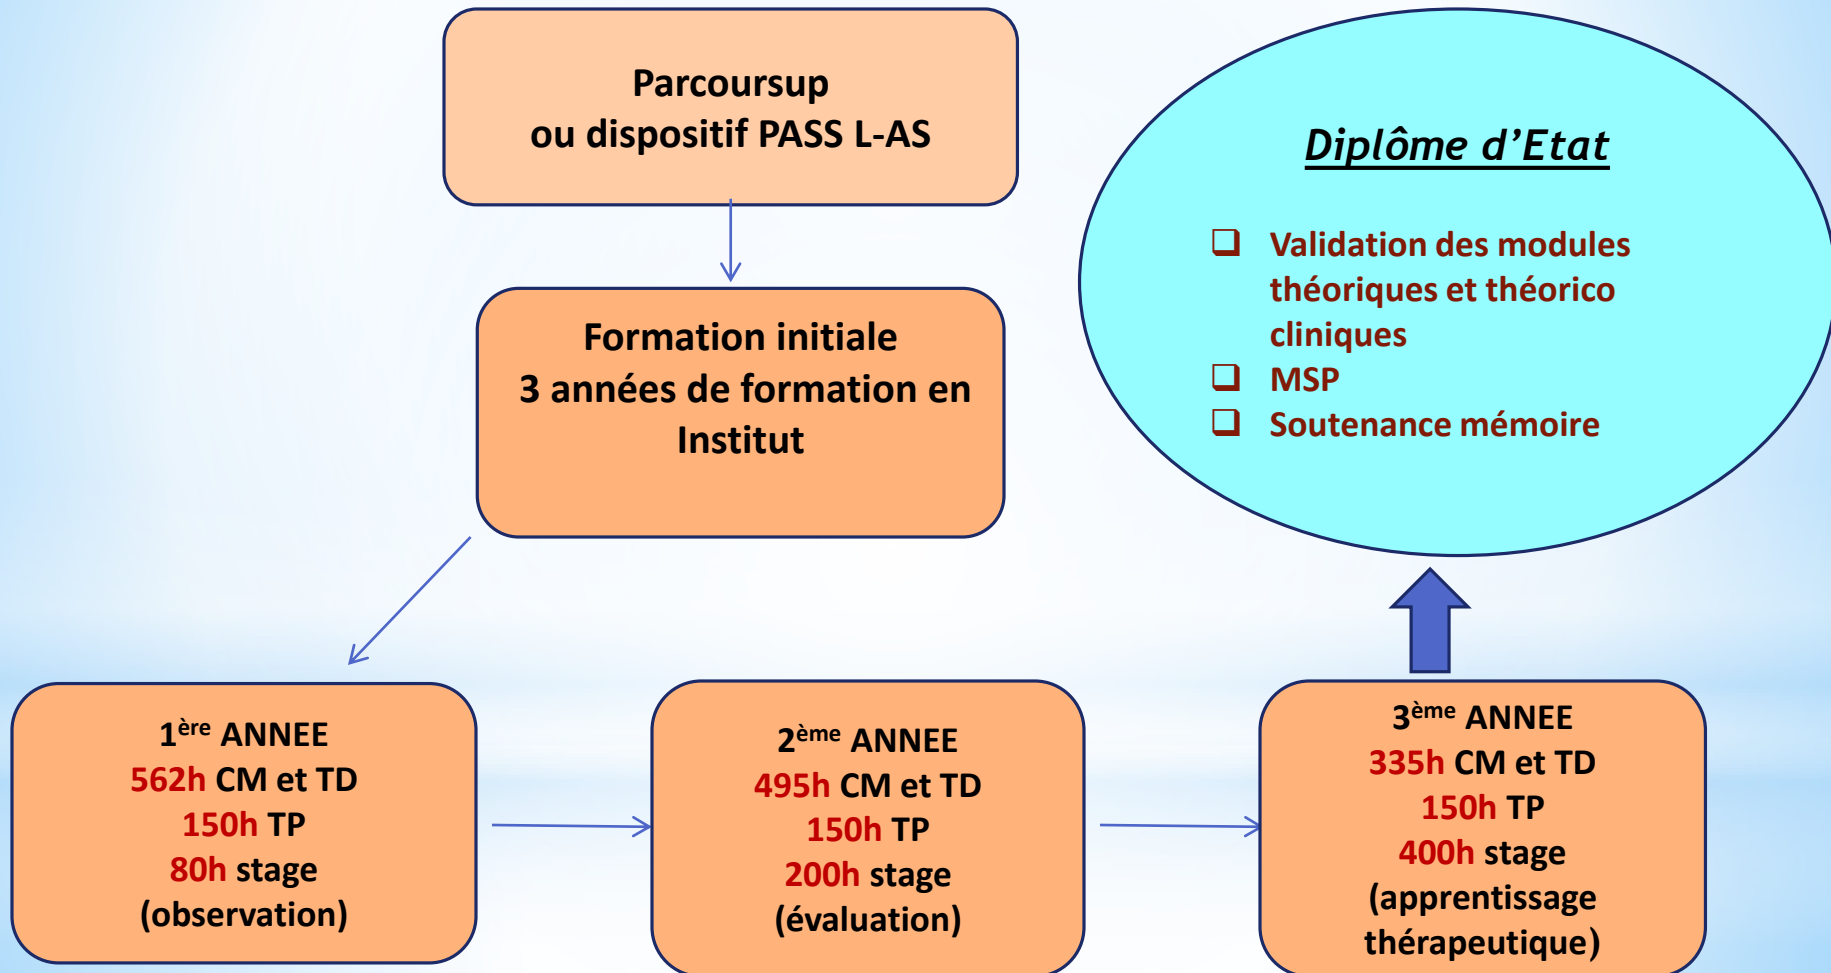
Parcoursup
ou dispositif PASS L-AS

Formation initiale
3 années de formation en Institut

Diplôme d'Etat

❑ Validation des modules théoriques et théorico cliniques
❑ MSP
❑ Soutenance mémoire

1$^{ère}$ ANNEE
562h CM et TD
150h TP
80h stage
(observation)

2$^{ème}$ ANNEE
495h CM et TD
150h TP
200h stage
(évaluation)

3$^{ème}$ ANNEE
335h CM et TD
150h TP
400h stage
(apprentissage thérapeutique)